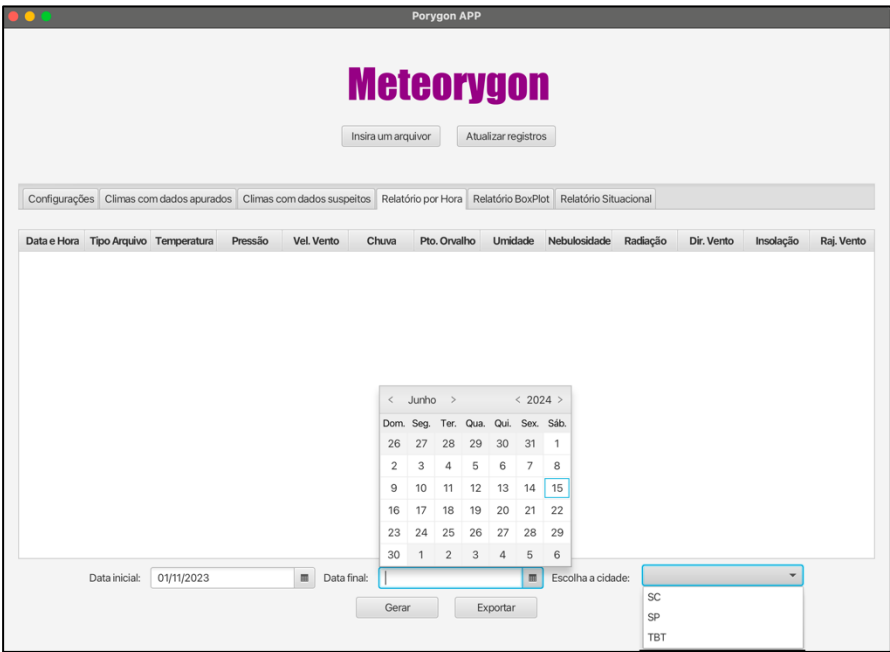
Porygon APP

Meteorygon

Insira um arquivor Atualizar registros

Configurações | Climas com dados apurados | Climas com dados suspeitos | Relatório por Hora | Relatório BoxPlot | Relatório Situacional

| Data e Hora | Tipo Arquivo | Temperatura | Pressão | Vel. Vento | Chuva | Pto. Orvalho | Umidade | Nebulosidade | Radiação | Dir. Vento | Insolação | Raj. Vento |
|---|---|---|---|---|---|---|---|---|---|---|---|---|

< Junho > < 2024 >

| Dom. | Seg. | Ter. | Qua. | Qui. | Sex. | Sáb. |
|---|---|---|---|---|---|---|
| 26 | 27 | 28 | 29 | 30 | 31 | 1 |
| 2 | 3 | 4 | 5 | 6 | 7 | 8 |
| 9 | 10 | 11 | 12 | 13 | 14 | 15 |
| 16 | 17 | 18 | 19 | 20 | 21 | 22 |
| 23 | 24 | 25 | 26 | 27 | 28 | 29 |
| 30 | 1 | 2 | 3 | 4 | 5 | 6 |

Data inicial: 01/11/2023 Data final: Escolha a cidade:

SC
SP
TBT

Gerar Exportar